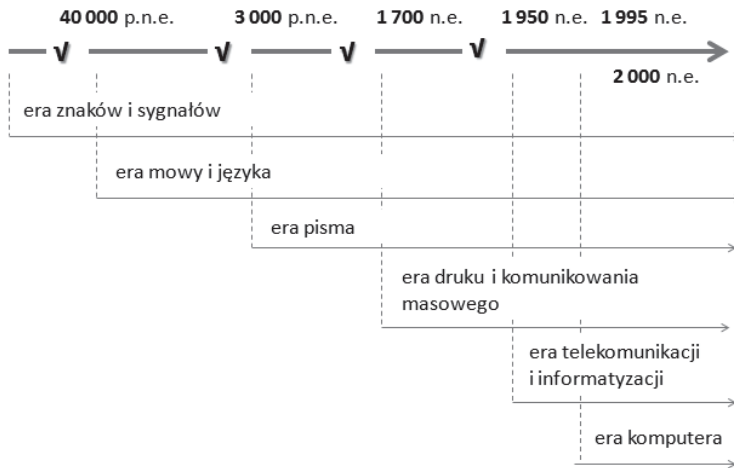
40 000 p.n.e. 3 000 p.n.e. 1 700 n.e. 1 950 n.e. 1 995 n.e.

2 000 n.e.

era znaków i sygnałów

era mowy i języka

era pisma

era druku i komunikowania masowego

era telekomunikacji i informatyzacji

era komputera